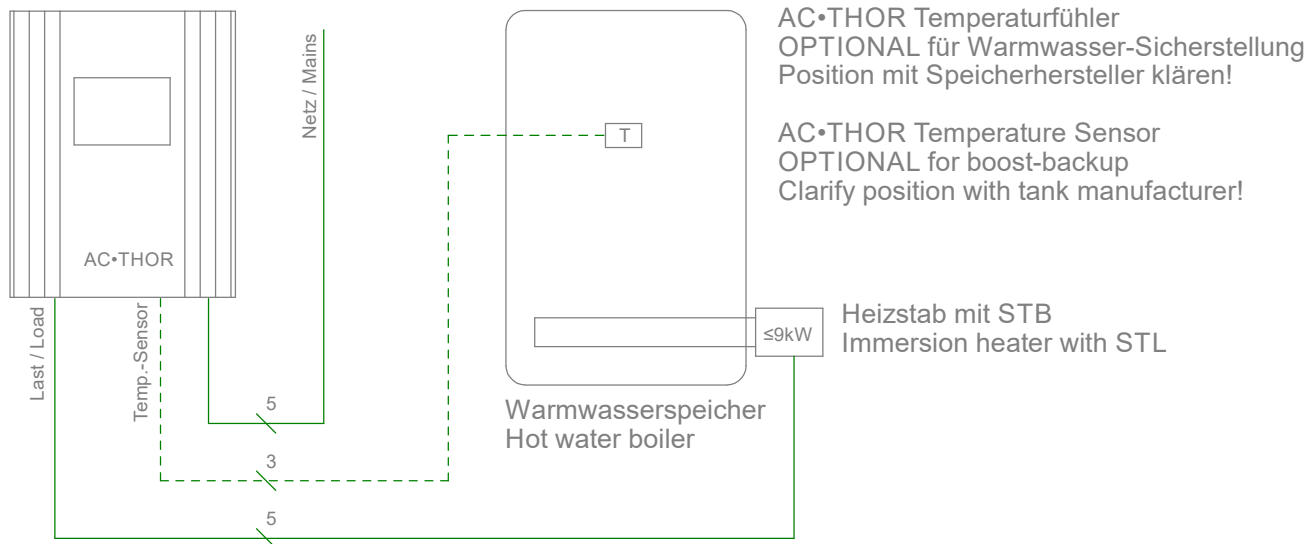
AC•THOR

Netz / Mains

Last / Load

Temp.-Sensor

5

3

5

T

AC•THOR Temperaturfühler
OPTIONAL für Warmwasser-Sicherstellung
Position mit Speicherhersteller klären!

AC•THOR Temperature Sensor
OPTIONAL for boost-backup
Clarify position with tank manufacturer!

≤9kW

Heizstab mit STB
Immersion heater with STL

Warmwasserspeicher
Hot water boiler